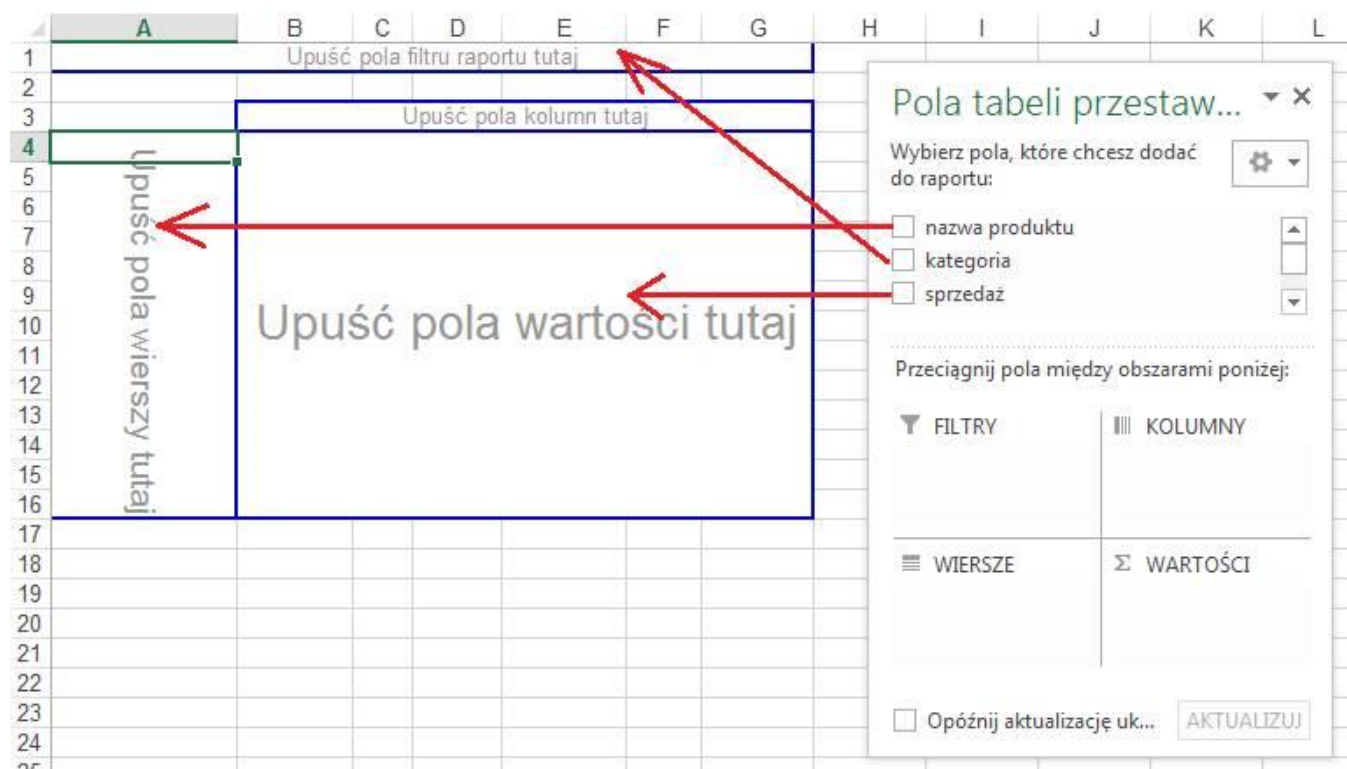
| | A | B | C | D | E | F | G | H | I | J | K | L |
|---|---|---|---|---|---|---|---|---|---|---|---|---|
| 1 | | | | | | | | | | | | |
| 2 | | | | | | | | | | | | |
| 3 | | | | | | | | | | | | |
| 4 | | | | | | | | | | | | |
| 5 | | | | | | | | | | | | |
| 6 | | | | | | | | | | | | |
| 7 | | | | | | | | | | | | |
| 8 | | | | | | | | | | | | |
| 9 | | | | | | | | | | | | |
| 10 | | | | | | | | | | | | |
| 11 | | | | | | | | | | | | |
| 12 | | | | | | | | | | | | |
| 13 | | | | | | | | | | | | |
| 14 | | | | | | | | | | | | |
| 15 | | | | | | | | | | | | |
| 16 | | | | | | | | | | | | |
| 17 | | | | | | | | | | | | |
| 18 | | | | | | | | | | | | |
| 19 | | | | | | | | | | | | |
| 20 | | | | | | | | | | | | |
| 21 | | | | | | | | | | | | |
| 22 | | | | | | | | | | | | |
| 23 | | | | | | | | | | | | |
| 24 | | | | | | | | | | | | |

Upuść pola filtru raportu tutaj

Upuść pola kolumn tutaj

Upuść pola wierszy tutaj

Upuść pola wartości tutaj

Pola tabeli przestaw...

Wybierz pola, które chcesz dodać do raportu:

nazwa produktu
kategoria
sprzedaż

Przeciągnij pola między obszarami poniżej:

FILTRY
KOLUMNY
WIERSZE
Σ WARTOŚCI

Opóźnij aktualizację uk...
AKTUALIZUJ